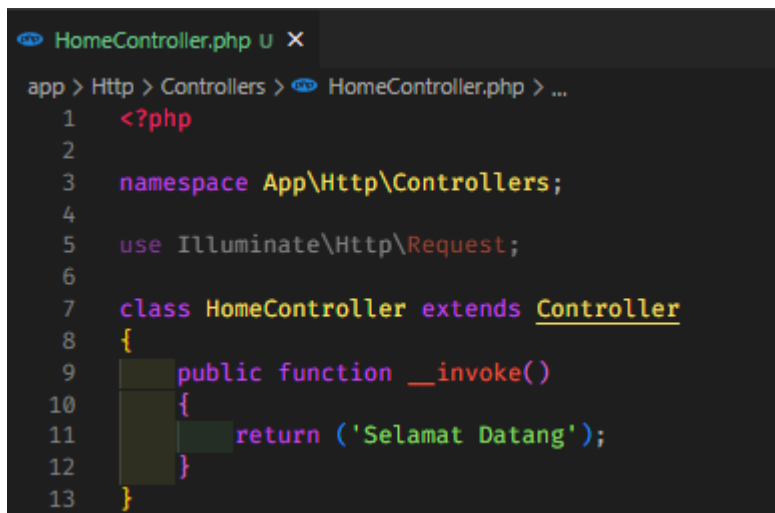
php HomeController.php U ×

app > Http > Controllers > php HomeController.php > ...

1 <?php
2
3 namespace App\Http\Controllers;
4
5 use Illuminate\Http\Request;
6
7 class HomeController extends Controller
8 {
9     public function __invoke()
10     {
11         return ('Selamat Datang');
12     }
13 }